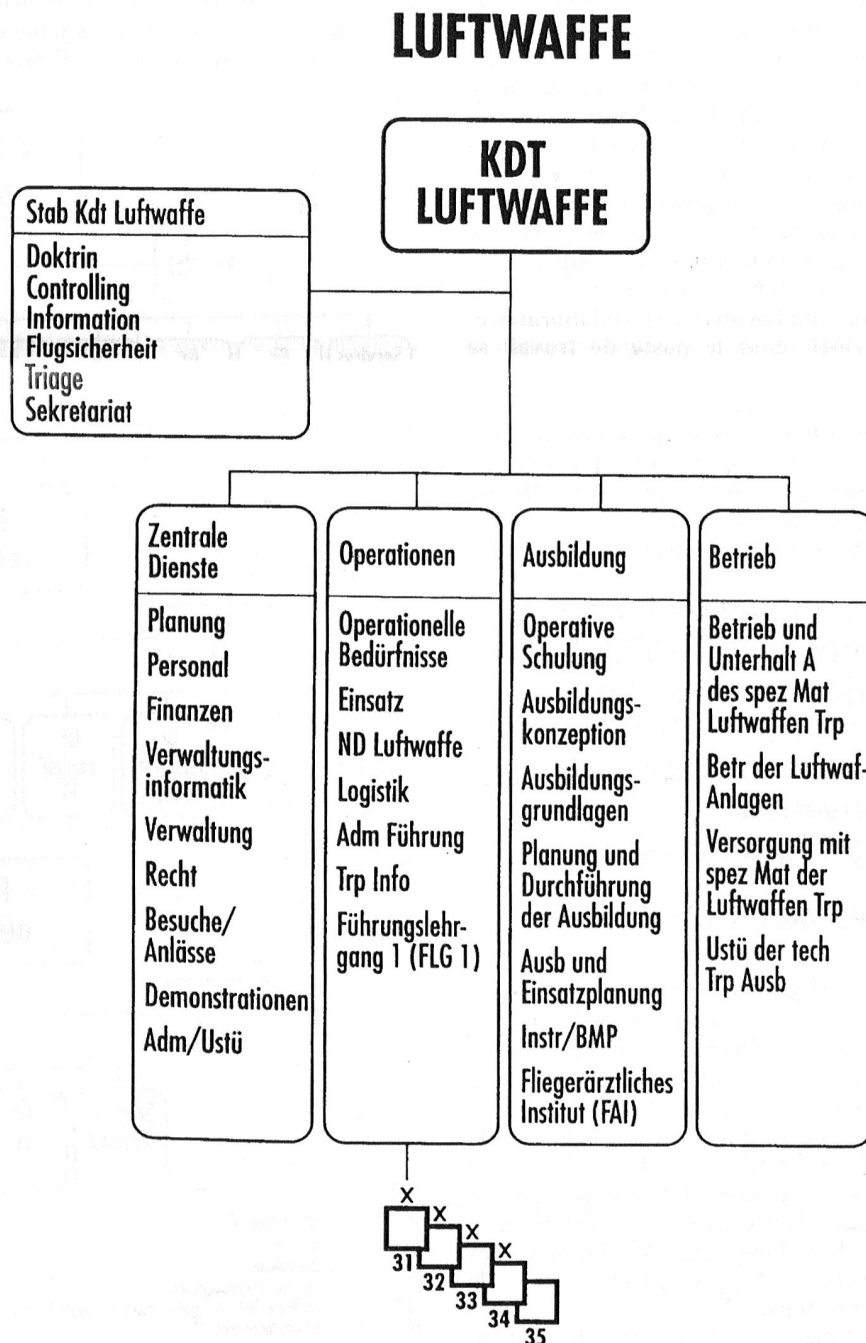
LUFTWAFFE

KDT LUFTWAFFE

Stab Kdt Luftwaffe

Doktrin
Controlling
Information
Flugsicherheit
Triage
Sekretariat

Zentrale Dienste

Planung
Personal
Finanzen
Verwaltungsinformatik
Verwaltung
Recht
Besuche/ Anlässe
Demonstrationen
Adm/Ustü

Operationen

Operationelle Bedürfnisse
Einsatz
ND Luftwaffe
Logistik
Adm Führung
Trp Info
Führungslehrgang 1 (FLG 1)

Ausbildung

Operative Schulung
Ausbildungskonzeption
Ausbildungsgrundlagen
Planung und Durchführung der Ausbildung
Ausb und Einsatzplanung
Instr/BMP
Fliegerärztliches Institut (FAI)

Betrieb

Betrieb und Unterhalt A des spez Mat Luftwaffen Trp
Betr der Luftwaf-Anlagen
Versorgung mit spez Mat der Luftwaffen Trp
Ustü der tech Trp Ausb

X X X X
31 32 33 34 35